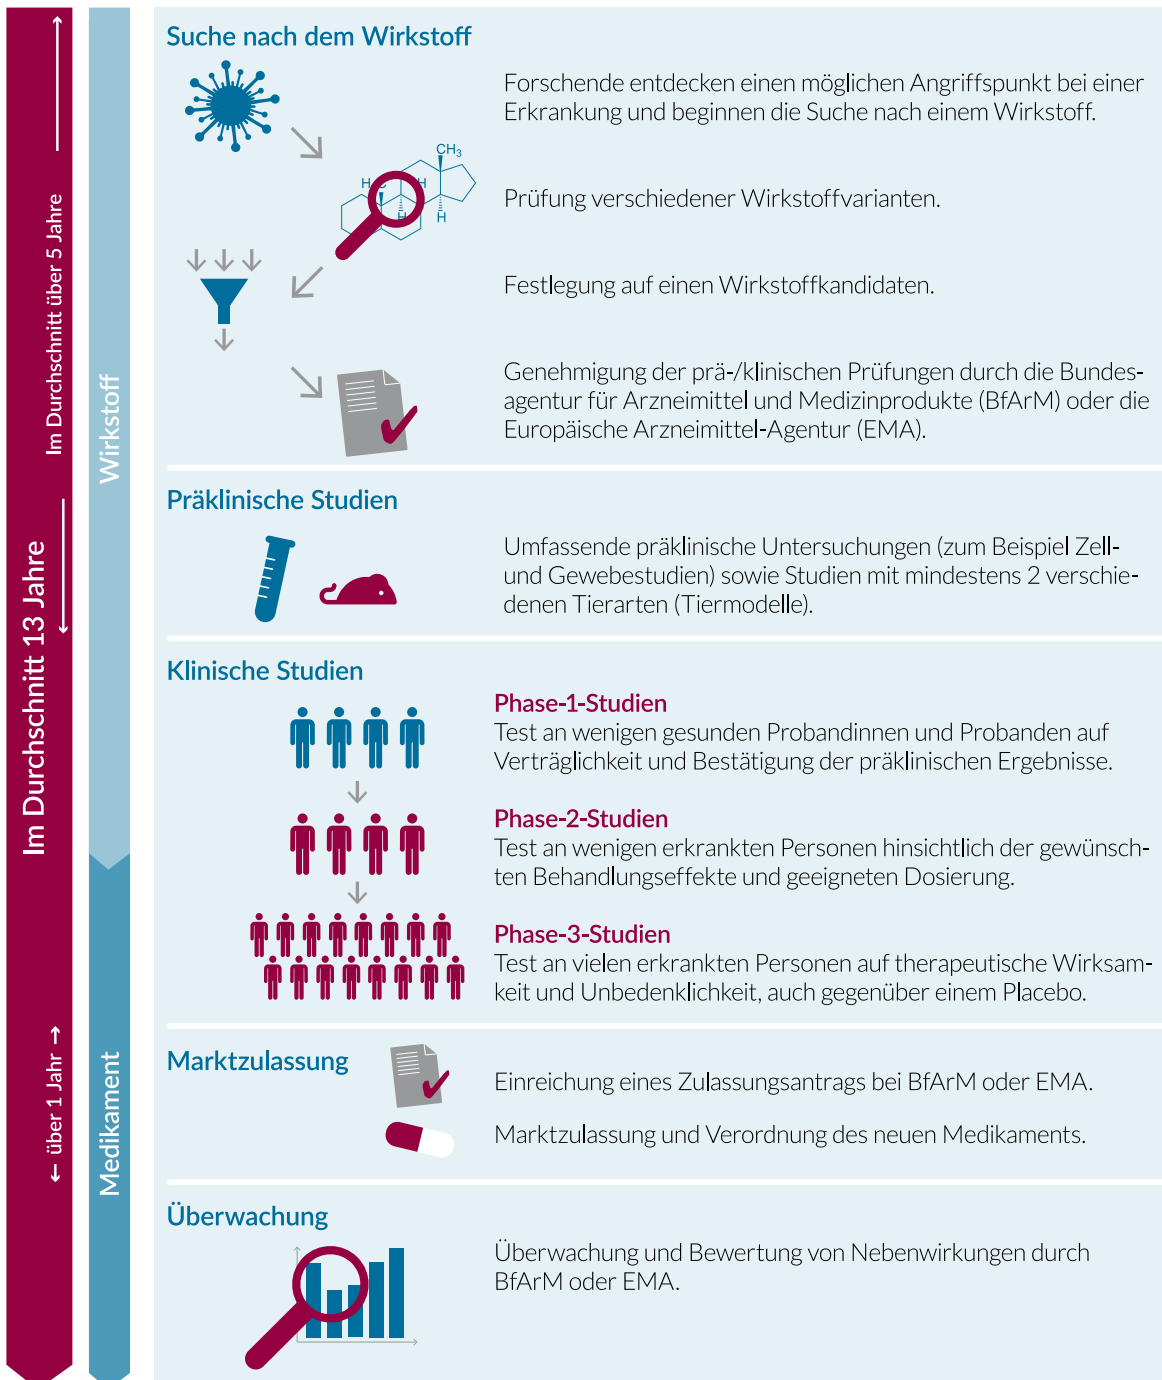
Im Durchschnitt 13 Jahre

Im Durchschnitt über 5 Jahre

über 1 Jahr

Wirkstoff

Medikament

Suche nach dem Wirkstoff

$CH_3$

H H H H

Forschende entdecken einen möglichen Angriffspunkt bei einer Erkrankung und beginnen die Suche nach einem Wirkstoff.

Prüfung verschiedener Wirkstoffvarianten.

Festlegung auf einen Wirkstoffkandidaten.

Genehmigung der prä-/klinischen Prüfungen durch die Bundesagentur für Arzneimittel und Medizinprodukte (BfArM) oder die Europäische Arzneimittel-Agentur (EMA).

Präklinische Studien

Umfassende präklinische Untersuchungen (zum Beispiel Zell- und Gewebestudien) sowie Studien mit mindestens 2 verschiedenen Tierarten (Tiermodelle).

Klinische Studien

Phase-1-Studien
Test an wenigen gesunden Probandinnen und Probanden auf Verträglichkeit und Bestätigung der präklinischen Ergebnisse.

Phase-2-Studien
Test an wenigen erkrankten Personen hinsichtlich der gewünschten Behandlungseffekte und geeigneten Dosierung.

Phase-3-Studien
Test an vielen erkrankten Personen auf therapeutische Wirksamkeit und Unbedenklichkeit, auch gegenüber einem Placebo.

Marktzulassung

Einreichung eines Zulassungsantrags bei BfArM oder EMA.

Marktzulassung und Verordnung des neuen Medikaments.

Überwachung

Überwachung und Bewertung von Nebenwirkungen durch BfArM oder EMA.